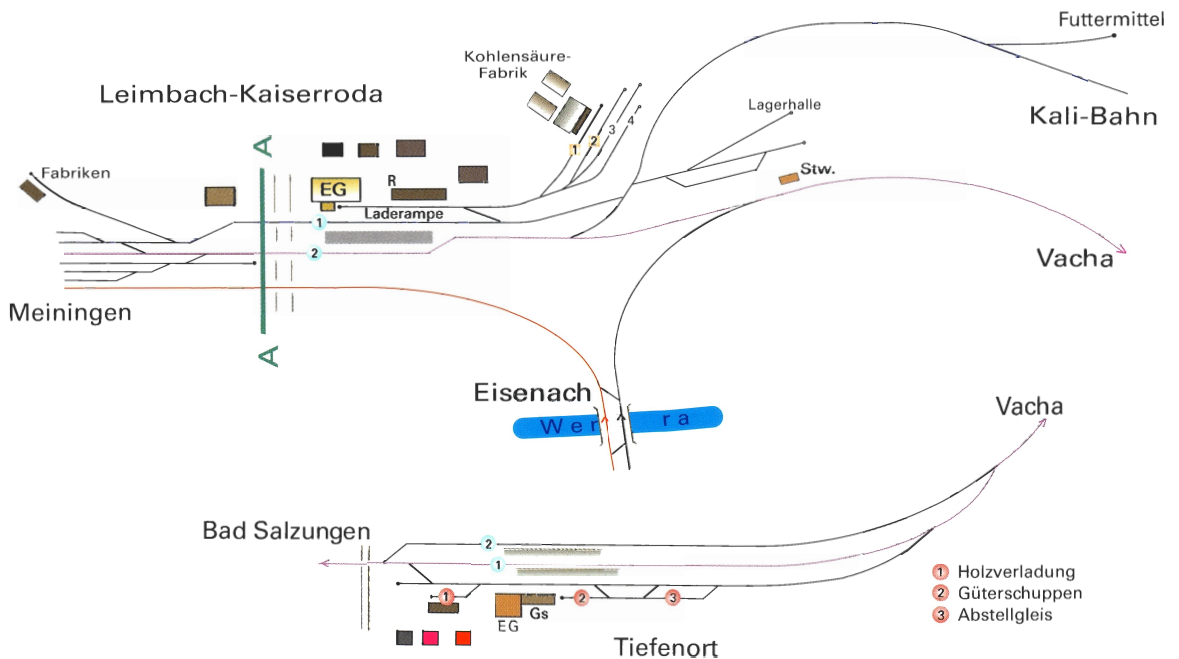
Futtermittel

Kohlensäure-Fabrik

Leimbach-Kaiserroda

Kali-Bahn

Lagerhalle

A

1 2 3 4

Fabriken

EG

R

Stw.

1

Laderampe

2

Vacha

Meiningen

A

Eisenach

Wer ra

Vacha

Bad Salzungen

2

1

1

2

3

EG

Gs

Tiefenort

1 Holzverladung
2 Güterschuppen
3 Abstellgleis